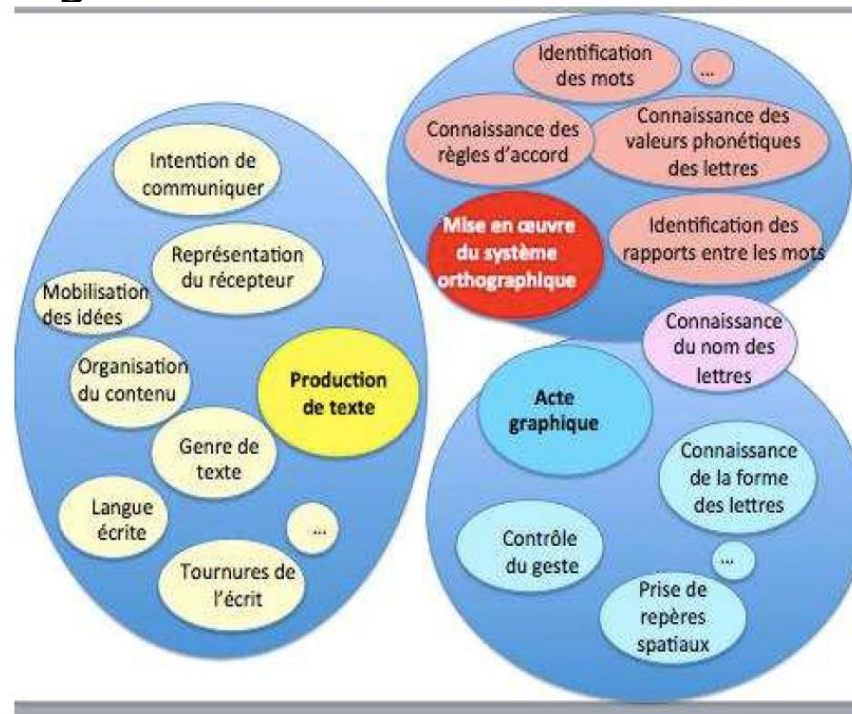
Identification des mots

...

Connaissance des règles d'accord

Connaissance des valeurs phonétiques des lettres

Mise en œuvre du système orthographique

Identification des rapports entre les mots

Intention de communiquer

Représentation du récepteur

Mobilisation des idées

Organisation du contenu

Production de texte

Genre de texte

Langue écrite

...

Tournures de l'écrit

Connaissance du nom des lettres

Acte graphique

Connaissance de la forme des lettres

Contrôle du geste

...

Prise de repères spatiaux